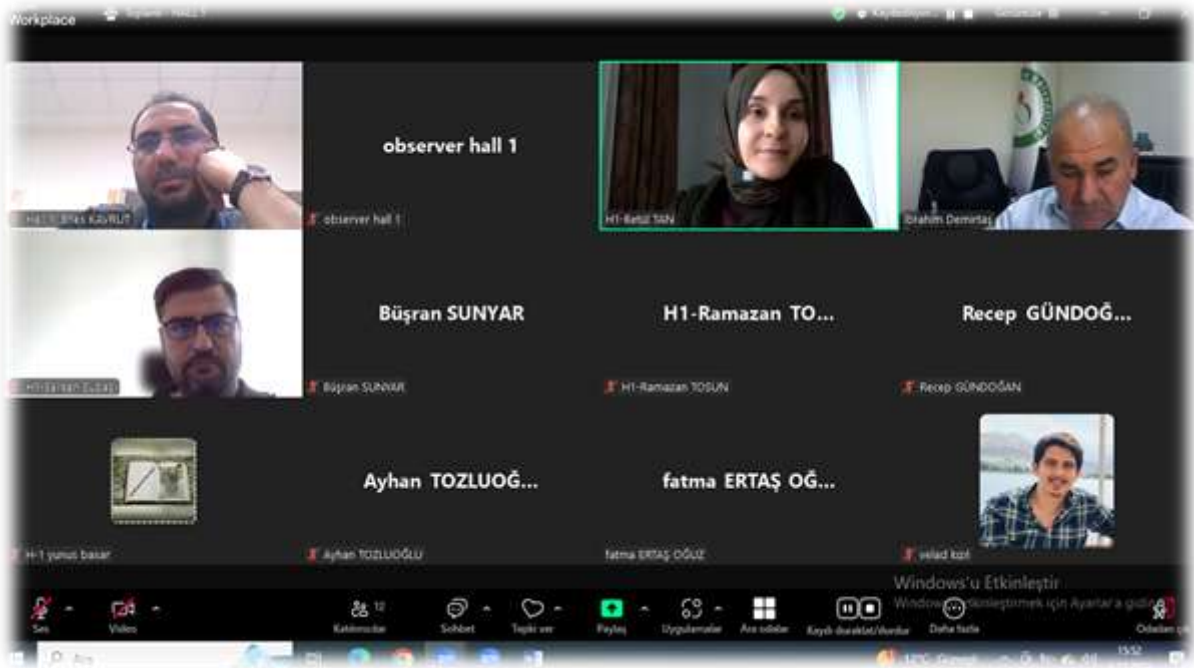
Workplace

observer hall 1

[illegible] KAVRUT

observer hall 1

H1-Betül TAN

İbrahim Demirtaş

Büşran SUNYAR

H1-Ramazan TO...

Recep GÜNDOĞ...

H1-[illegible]

Büşran SUNYAR

H1-Ramazan TOSUN

Recep GÜNDOĞAN

Ayhan TOZLUOĞ...

fatma ERTAŞ OĞ...

H-1 yunus basar

Ayhan TOZLUOĞLU

fatma ERTAŞ OĞUZ

velad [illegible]

Windows'u Etkinleştir

Windows'u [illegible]tkinleştirmek için Ayarlar'a gidin.

Ses

Video

Katılımcılar 12

Sohbet

Tepki ver

Paylaş

Uygulamalar

Ara odalar

Kaydı duraklat/durdur

Daha fazla

Odadan çık

Ara

15:52